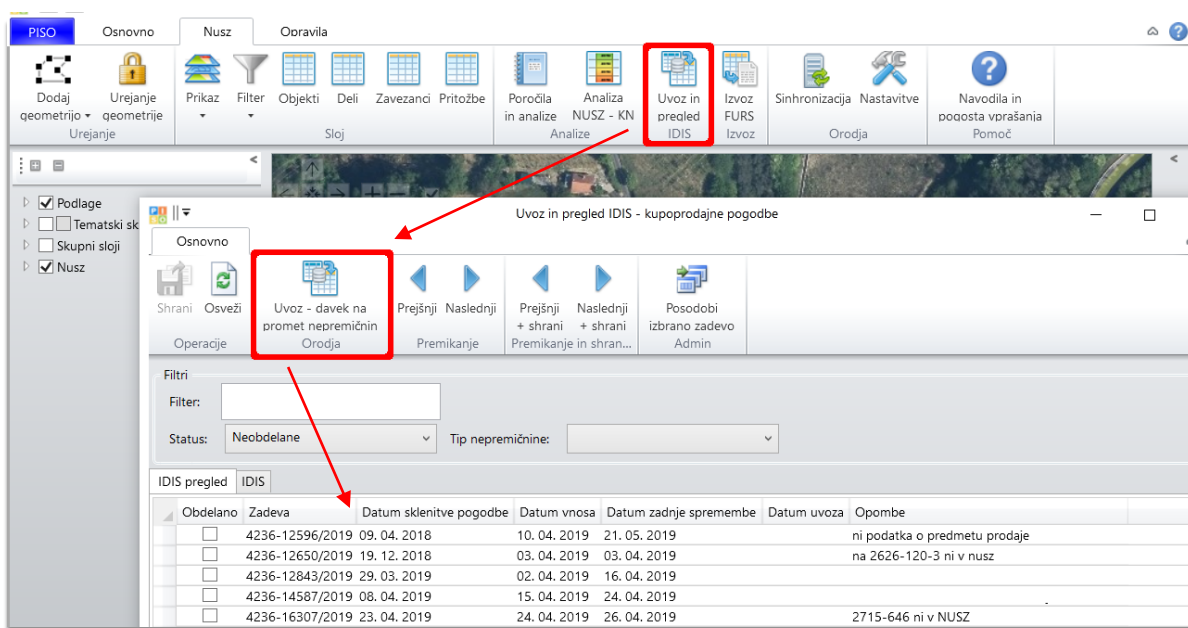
PISO Osnovno Nusz Opravila

Dodaj geometrijo Urejanje geometrije
Urejanje

Prikaz Filter Objekti Deli Zavezanci Pritožbe
Sloj

Poročila in analize Analiza NUSZ - KN
Analize

Uvoz in pregled IDIS
IDIS

Izvoz FURS
Izvoz

Sinhronizacija Nastavitve
Orodja

Navodila in pogosta vprašanja
Pomoč

Podlage
Tematski sk
Skupni sloji
Nusz

Uvoz in pregled IDIS - kupoprodajne pogodbe

Osnovno

Shrani Osveži
Operacije

Uvoz - davek na promet nepremičnin
Orodja

Prejšnji Naslednji
Premikanje

Prejšnji + shrani Naslednji + shrani
Premikanje in shran...

Posodobi izbrano zadevo
Admin

Filtri
Filter:
Status: Neobdelane
Tip nepremičnine:

IDIS pregled IDIS

| Obdelano | Zadeva | Datum sklenitve pogodbe | Datum vnosa | Datum zadnje spremembe | Datum uvoza | Opombe |
|---|---|---|---|---|---|---|
| ☐ | 4236-12596/2019 | 09. 04. 2018 | 10. 04. 2019 | 21. 05. 2019 | | ni podatka o predmetu prodaje |
| ☐ | 4236-12650/2019 | 19. 12. 2018 | 03. 04. 2019 | 03. 04. 2019 | | na 2626-120-3 ni v nusz |
| ☐ | 4236-12843/2019 | 29. 03. 2019 | 02. 04. 2019 | 16. 04. 2019 | | |
| ☐ | 4236-14587/2019 | 08. 04. 2019 | 15. 04. 2019 | 24. 04. 2019 | | |
| ☐ | 4236-16307/2019 | 23. 04. 2019 | 24. 04. 2019 | 26. 04. 2019 | | 2715-646 ni v NUSZ |